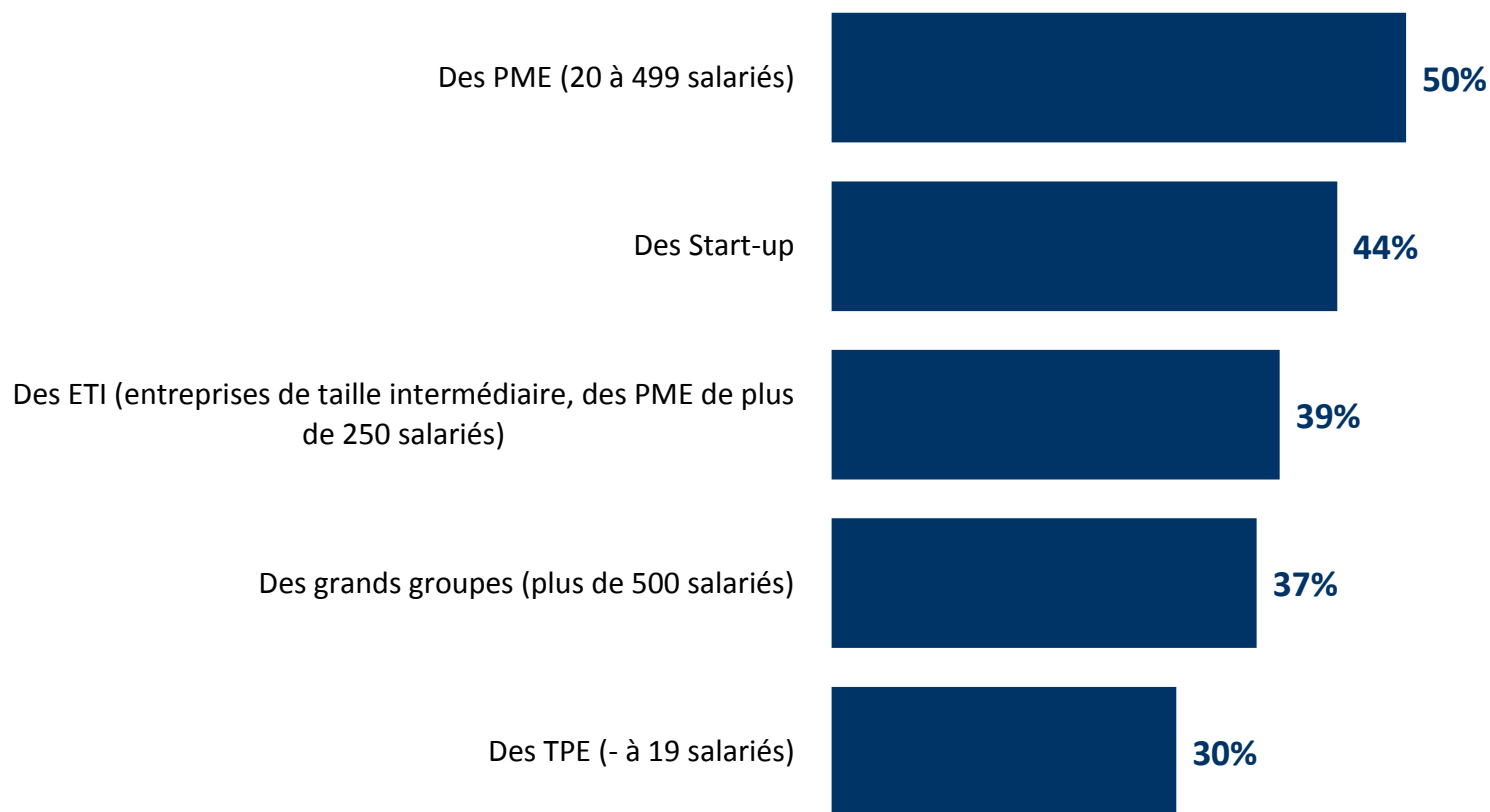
Des PME (20 à 499 salariés) 50%

Des Start-up 44%

Des ETI (entreprises de taille intermédiaire, des PME de plus de 250 salariés) 39%

Des grands groupes (plus de 500 salariés) 37%

Des TPE (- à 19 salariés) 30%